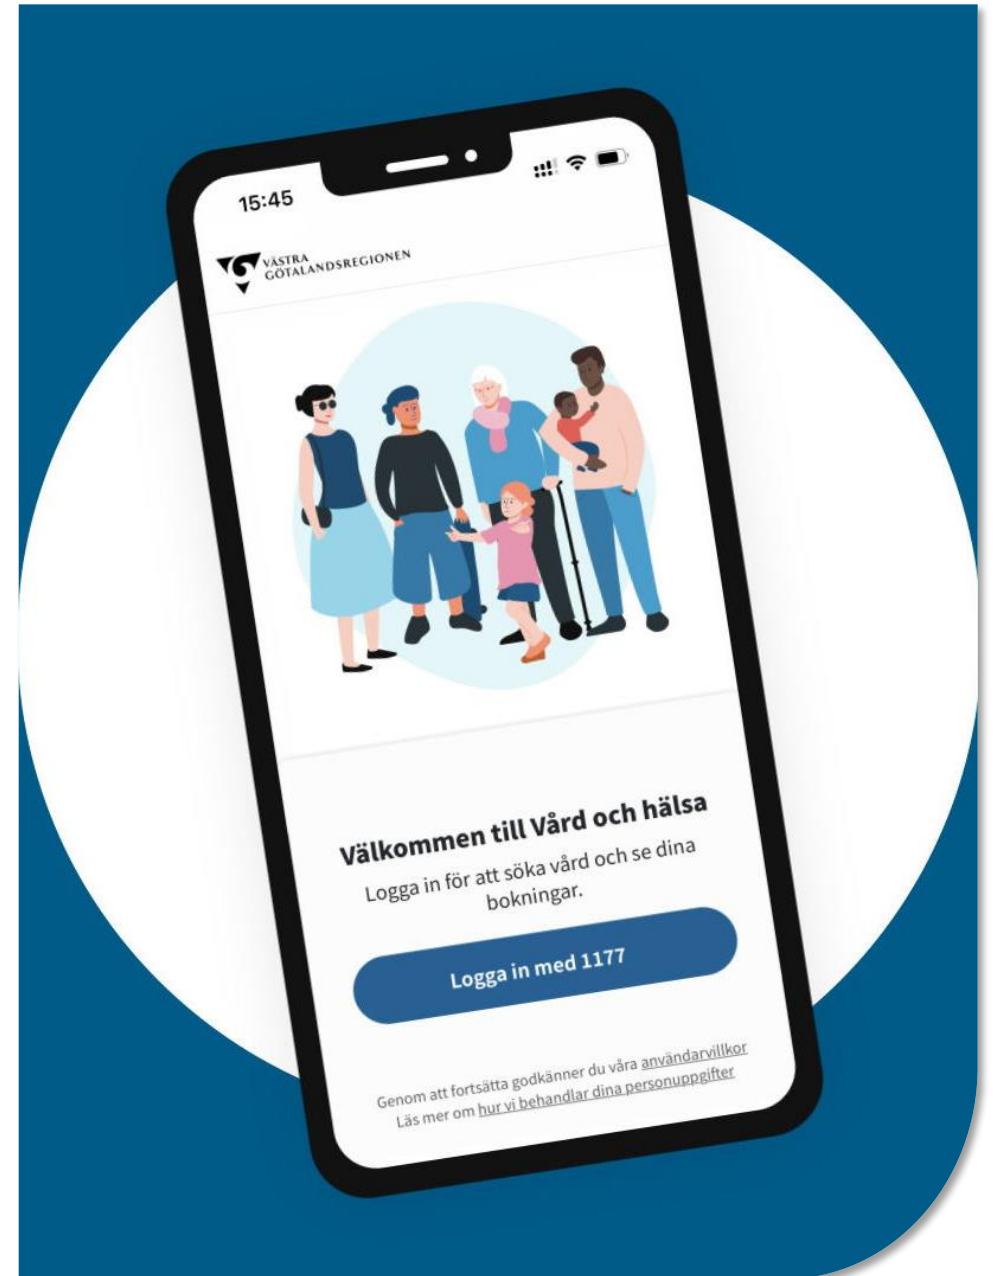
15:45

VÄSTRA GÖTALANDSREGIONEN

Välkommen till Vård och hälsa

Logga in för att söka vård och se dina bokningar.

Logga in med 1177

Genom att fortsätta godkänner du våra användarvillkor
Läs mer om hur vi behandlar dina personuppgifter